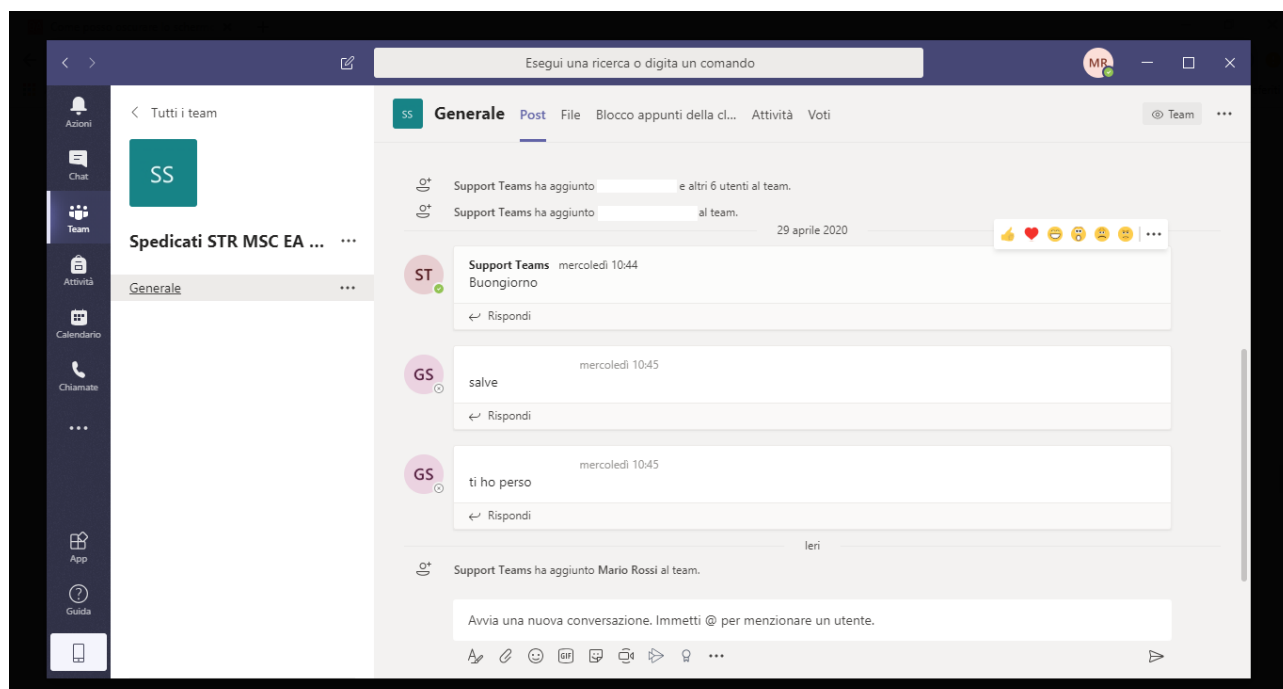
Esegui una ricerca o digita un comando

MR

Azioni
Chat
Team
Attività
Calendario
Chiamate
...
App
Guida

Tutti i team

SS

Spedicati STR MSC EA ... ···

Generale ···

SS Generale Post File Blocco appunti della cl... Attività Voti

Team ···

Support Teams ha aggiunto e altri 6 utenti al team.

Support Teams ha aggiunto al team.

29 aprile 2020

ST Support Teams mercoledì 10:44
Buongiorno

Rispondi

GS mercoledì 10:45
salve

Rispondi

GS mercoledì 10:45
ti ho perso

Rispondi

Ieri

Support Teams ha aggiunto Mario Rossi al team.

Avvia una nuova conversazione. Immetti @ per menzionare un utente.